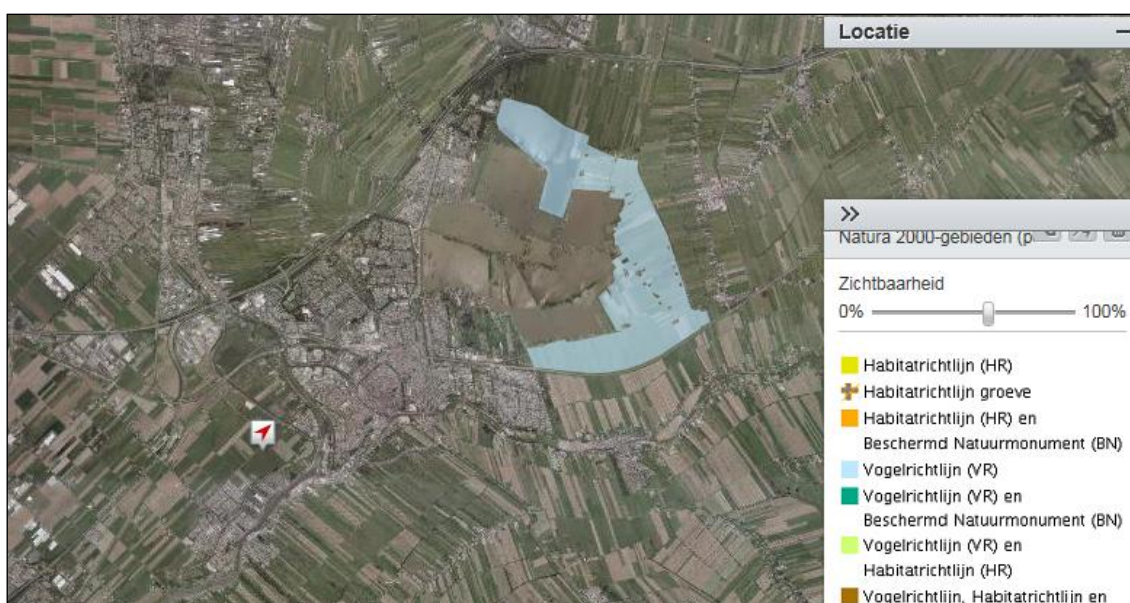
Locatie

»

Natura 2000-gebieden (p

Zichtbaarheid

0%

100%

Habitatrichtlijn (HR)

Habitatrichtlijn groeve

Habitatrichtlijn (HR) en Beschermd Natuurmonument (BN)

Vogelrichtlijn (VR)

Vogelrichtlijn (VR) en Beschermd Natuurmonument (BN)

Vogelrichtlijn (VR) en Habitatrichtlijn (HR)

Vogelrichtlijn, Habitatrichtlijn en